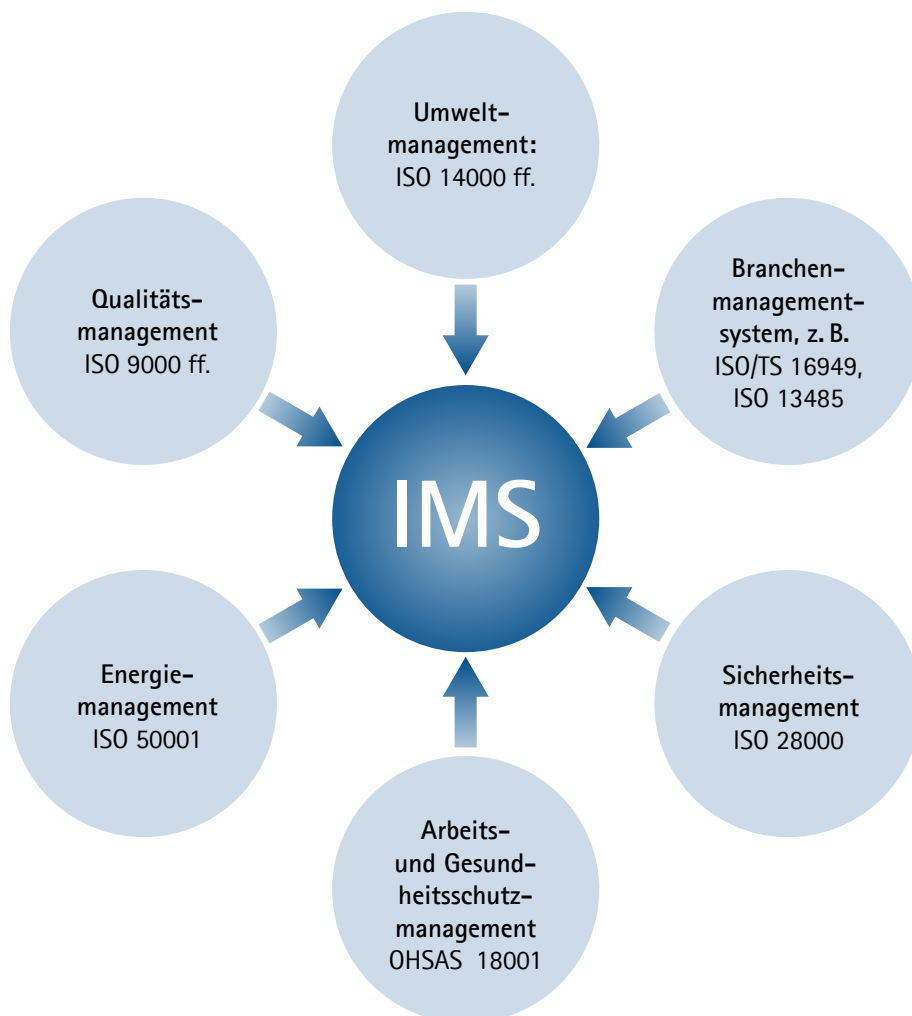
Umweltmanagement:
ISO 14000 ff.

Qualitätsmanagement
ISO 9000 ff.

Branchenmanagementsystem, z. B.
ISO/TS 16949,
ISO 13485

IMS

Energiemanagement
ISO 50001

Sicherheitsmanagement
ISO 28000

Arbeits- und Gesundheitsschutzmanagement
OHSAS 18001